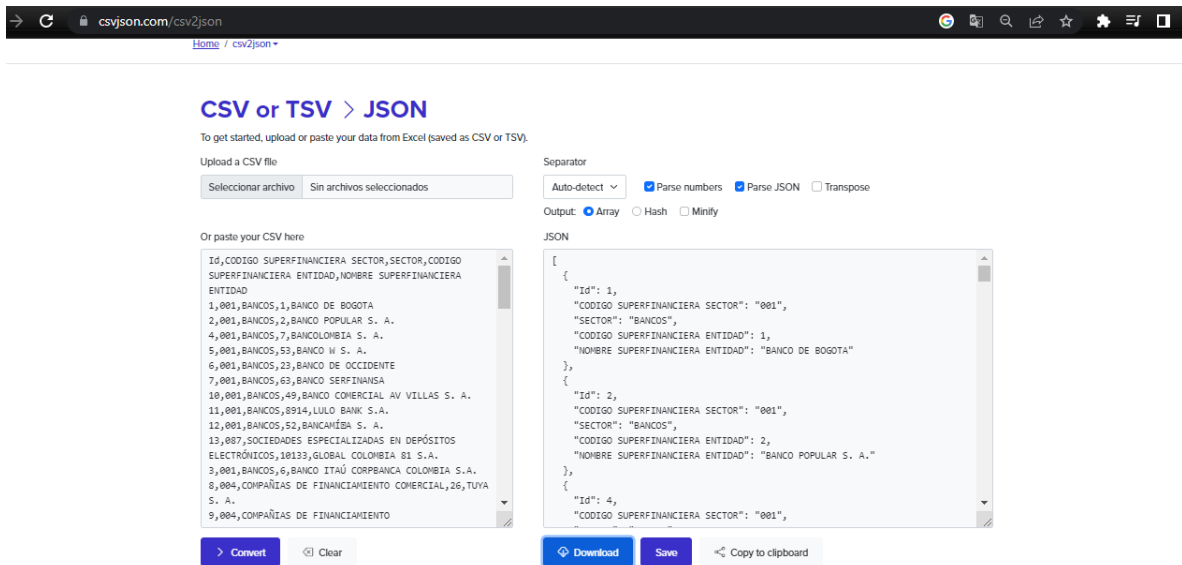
csvjson.com/csv2json

Home / csv2json

CSV or TSV > JSON

To get started, upload or paste your data from Excel (saved as CSV or TSV).

Upload a CSV file

Seleccionar archivo Sin archivos seleccionados

Separator

Auto-detect

Parse numbers Parse JSON Transpose

Output: Array Hash Minify

Or paste your CSV here

Id,CODIGO SUPERFINANCIERA SECTOR,SECTOR,CODIGO SUPERFINANCIERA ENTIDAD,NOMBRE SUPERFINANCIERA ENTIDAD
1,001,BANCOS,1,BANCO DE BOGOTA
2,001,BANCOS,2,BANCO POPULAR S. A.
4,001,BANCOS,7,BANCOLOMBIA S. A.
5,001,BANCOS,53,BANCO W S. A.
6,001,BANCOS,23,BANCO DE OCCIDENTE
7,001,BANCOS,63,BANCO SERFINANSA
10,001,BANCOS,49,BANCO COMERCIAL AV VILLAS S. A.
11,001,BANCOS,8914,LULO BANK S.A.
12,001,BANCOS,52,BANCAMÍBA S. A.
13,087,SOCIEDADES ESPECIALIZADAS EN DEPÓSITOS ELECTRÓNICOS,10133,GLOBAL COLOMBIA 81 S.A.
3,001,BANCOS,6,BANCO ITAÚ CORPBANCA COLOMBIA S.A.
8,004,COMPAÑIAS DE FINANCIAMIENTO COMERCIAL,26,TUYA S. A.
9,004,COMPAÑIAS DE FINANCIAMIENTO

JSON

[
  {
    "Id": 1,
    "CODIGO SUPERFINANCIERA SECTOR": "001",
    "SECTOR": "BANCOS",
    "CODIGO SUPERFINANCIERA ENTIDAD": 1,
    "NOMBRE SUPERFINANCIERA ENTIDAD": "BANCO DE BOGOTA"
  },
  {
    "Id": 2,
    "CODIGO SUPERFINANCIERA SECTOR": "001",
    "SECTOR": "BANCOS",
    "CODIGO SUPERFINANCIERA ENTIDAD": 2,
    "NOMBRE SUPERFINANCIERA ENTIDAD": "BANCO POPULAR S. A."
  },
  {
    "Id": 4,
    "CODIGO SUPERFINANCIERA SECTOR": "001",

> Convert Clear

Download Save Copy to clipboard